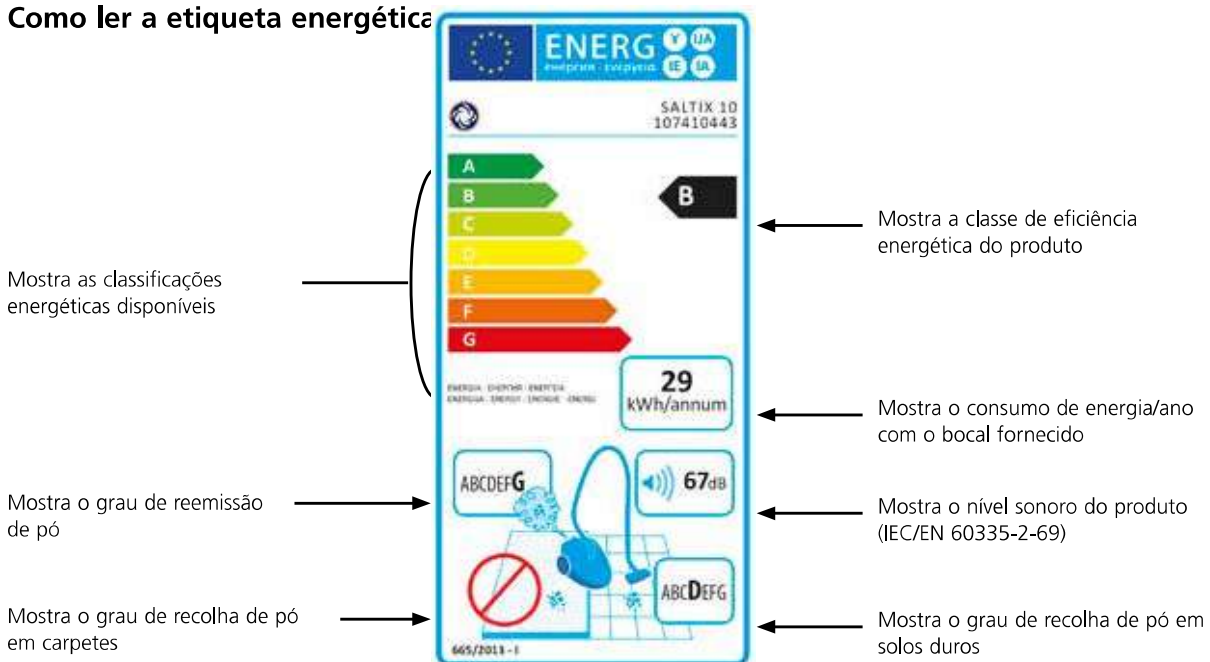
Como ler a etiqueta energética

ENERG Y IJA IE IA
енергия · ενεργεια

SALTIX 10
107410443

A
B
C
D
E
F
G

B

Mostra a classe de eficiência energética do produto

Mostra as classificações energéticas disponíveis

ENERGIA · ЕНЕРГИЯ · ΕΝΕΡΓΕΙΑ
ENERGIJA · ENERGY · ENERGIE · ENERGI

29
kWh/annum

Mostra o consumo de energia/ano com o bocal fornecido

ABCDEFG

67dB

Mostra o grau de reemissão de pó

Mostra o nível sonoro do produto (IEC/EN 60335-2-69)

ABCDEFG

Mostra o grau de recolha de pó em carpetes

Mostra o grau de recolha de pó em solos duros

665/2013 - I